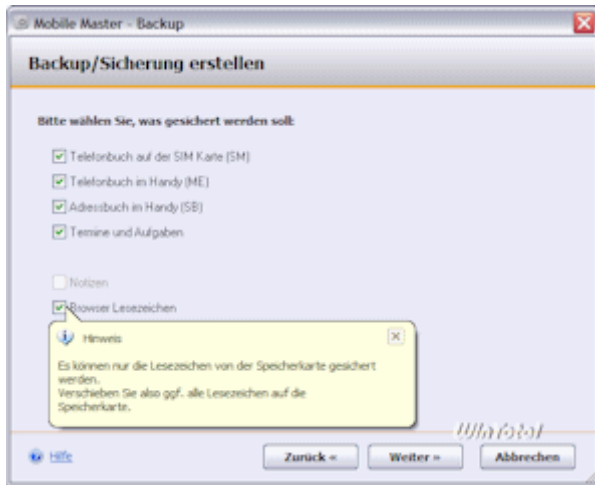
Mobile Master - Backup

Backup/Sicherung erstellen

Bitte wählen Sie, was gesichert werden soll:

Telefonbuch auf der SIM Karte (SM)

Telefonbuch im Handy (ME)

Adressbuch im Handy (SB)

Termine und Aufgaben

Notizen

Browser Lesezeichen

Hinweis

Es können nur die Lesezeichen von der Speicherkarte gesichert werden.
Verschieben Sie also ggf. alle Lesezeichen auf die Speicherkarte.

WinFuture

Hilfe

Zurück «

Weiter »

Abbrechen